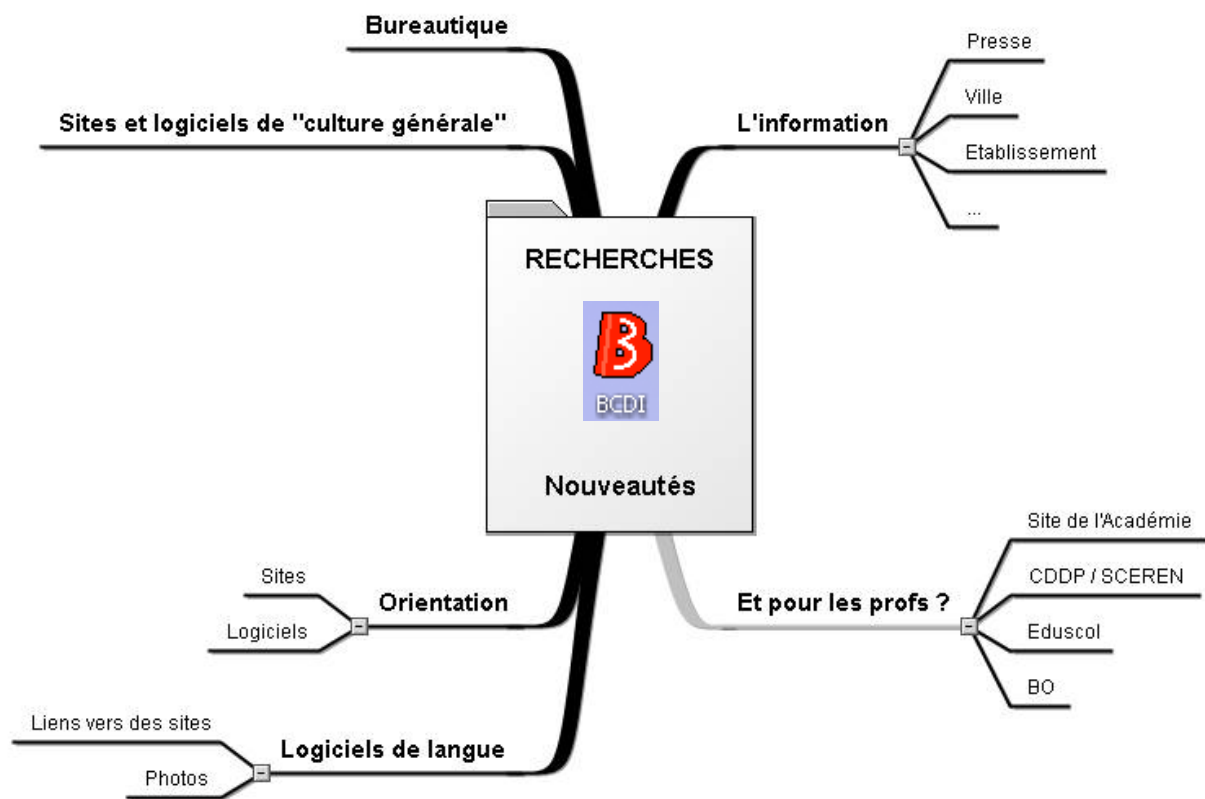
Bureautique

Sites et logiciels de "culture générale"

L'information

Presse

Ville

Etablissement

...

RECHERCHES

B

BCDI

Nouveautés

Site de l'Académie

CDDP / SCEREN

Eduscol

BO

Et pour les profs ?

Sites

Logiciels

Orientation

Liens vers des sites

Photos

Logiciels de langue